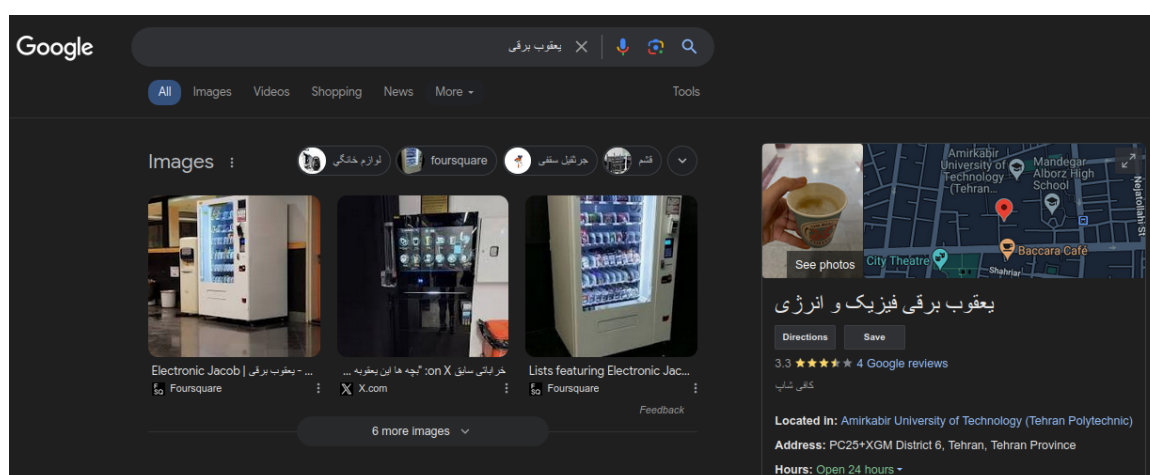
Google

یعقوب برقی

All Images Videos Shopping News More Tools

Images

لوازم خانگی foursquare جرثقیل سقفی قشم

Electronic Jacob | یعقوب برقی -
Foursquare

خراباتی سابق X on: "بچه ها این یعقوبه ...
X.com

Lists featuring Electronic Jac...
Foursquare

Feedback

6 more images

Amirkabir University of Technology (Tehran...
Mandegar Alborz High School
Baccara Café
City Theatre
Shahriar
Nejatollahi St

See photos

یعقوب برقی فیزیک و انرژی

Directions Save

3.3 ★★★★★ 4 Google reviews

کافی شاپ

Located in: Amirkabir University of Technology (Tehran Polytechnic)

Address: PC25+XGM District 6, Tehran, Tehran Province

Hours: Open 24 hours